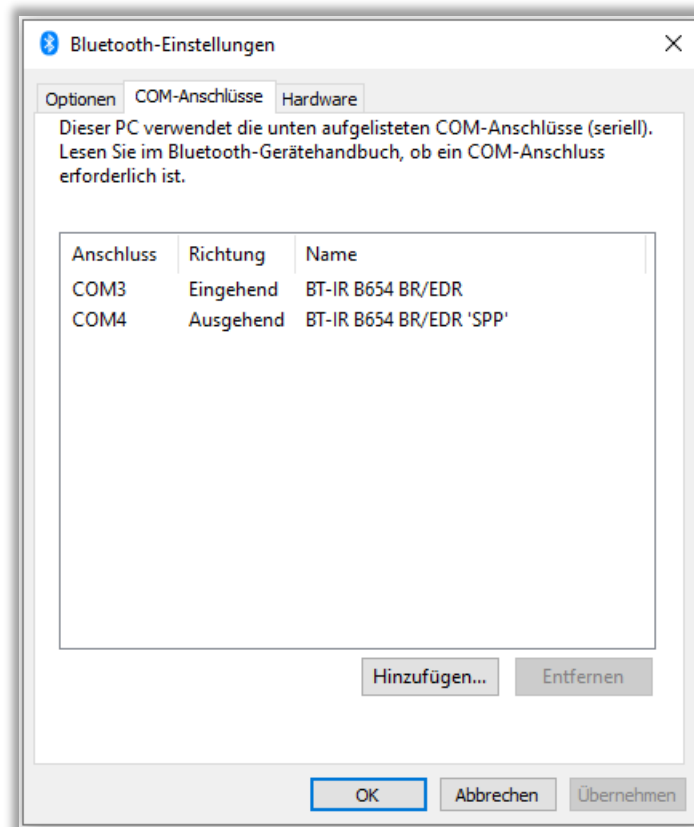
Bluetooth-Einstellungen

×

Optionen | COM-Anschlüsse | Hardware

Dieser PC verwendet die unten aufgelisteten COM-Anschlüsse (seriell). Lesen Sie im Bluetooth-Gerätehandbuch, ob ein COM-Anschluss erforderlich ist.

| Anschluss | Richtung | Name |
|---|---|---|
| COM3 | Eingehend | BT-IR B654 BR/EDR |
| COM4 | Ausgehend | BT-IR B654 BR/EDR 'SPP' |

Hinzufügen...

Entfernen

OK

Abbrechen

Übernehmen